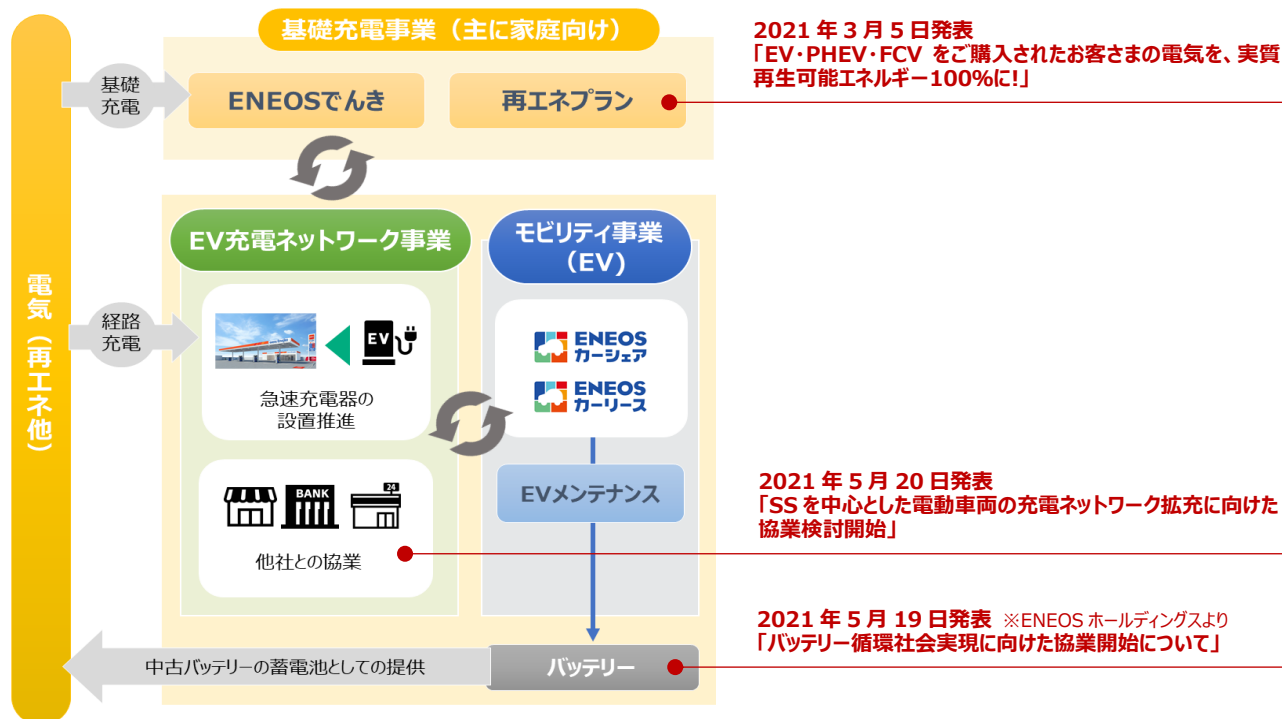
電気（再エネ他）

基礎充電事業（主に家庭向け）

基礎充電

ENEOSでんき

再エネプラン

2021年3月5日発表
「EV･PHEV･FCV をご購入されたお客さまの電気を、実質再生可能エネルギー100%に!」

EV充電ネットワーク事業

モビリティ事業（EV）

経路充電

EV

急速充電器の設置推進

ENEOS カーシェア

ENEOS カーリース

BANK

24

他社との協業

EVメンテナンス

2021年5月20日発表
「SSを中心とした電動車両の充電ネットワーク拡充に向けた協業検討開始」

2021年5月19日発表 ※ENEOS ホールディングスより
「バッテリー循環社会実現に向けた協業開始について」

中古バッテリーの蓄電池としての提供

バッテリー